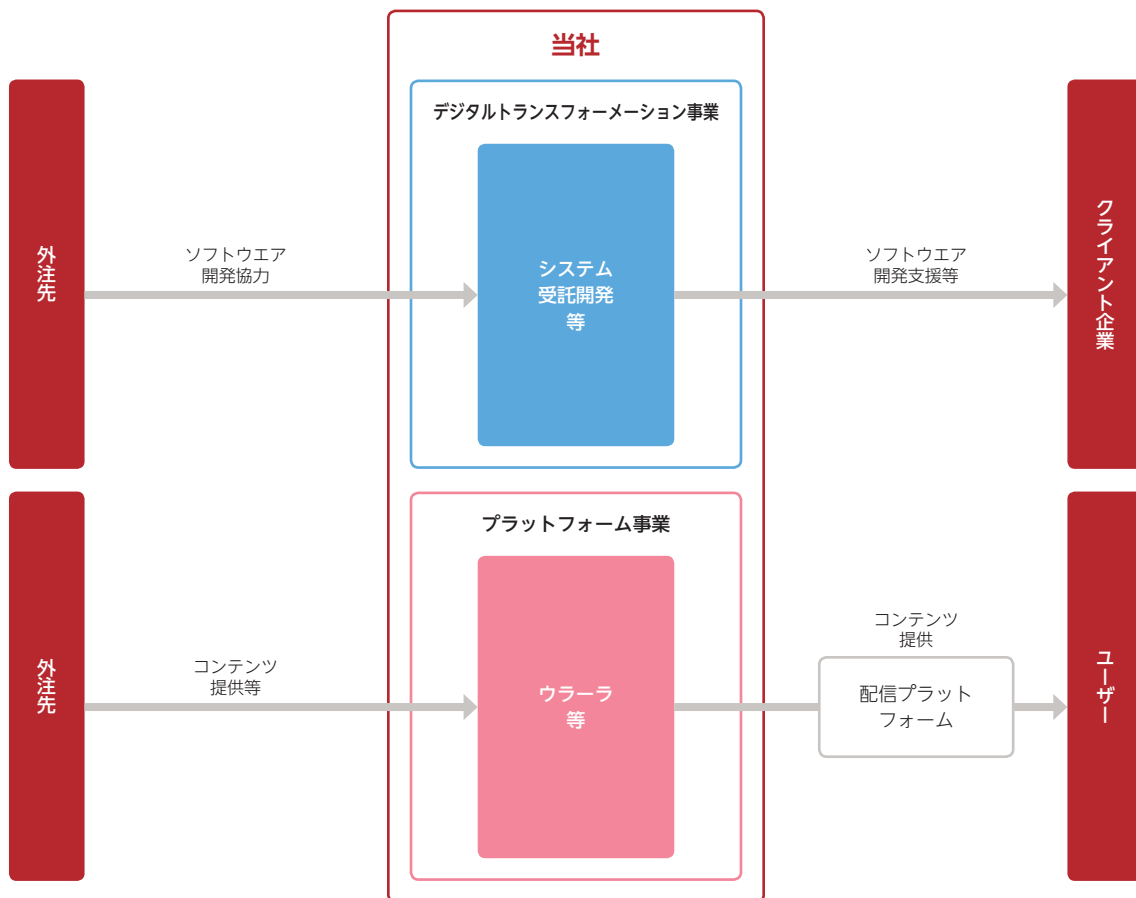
当社

外注先

ソフトウエア
開発協力

デジタルトランスフォーメーション事業

システム
受託開発
等

ソフトウエア
開発支援等

クライアント企業

外注先

コンテンツ
提供等

プラットフォーム事業

ウラーラ
等

コンテンツ
提供

配信プラット
フォーム

ユーザー